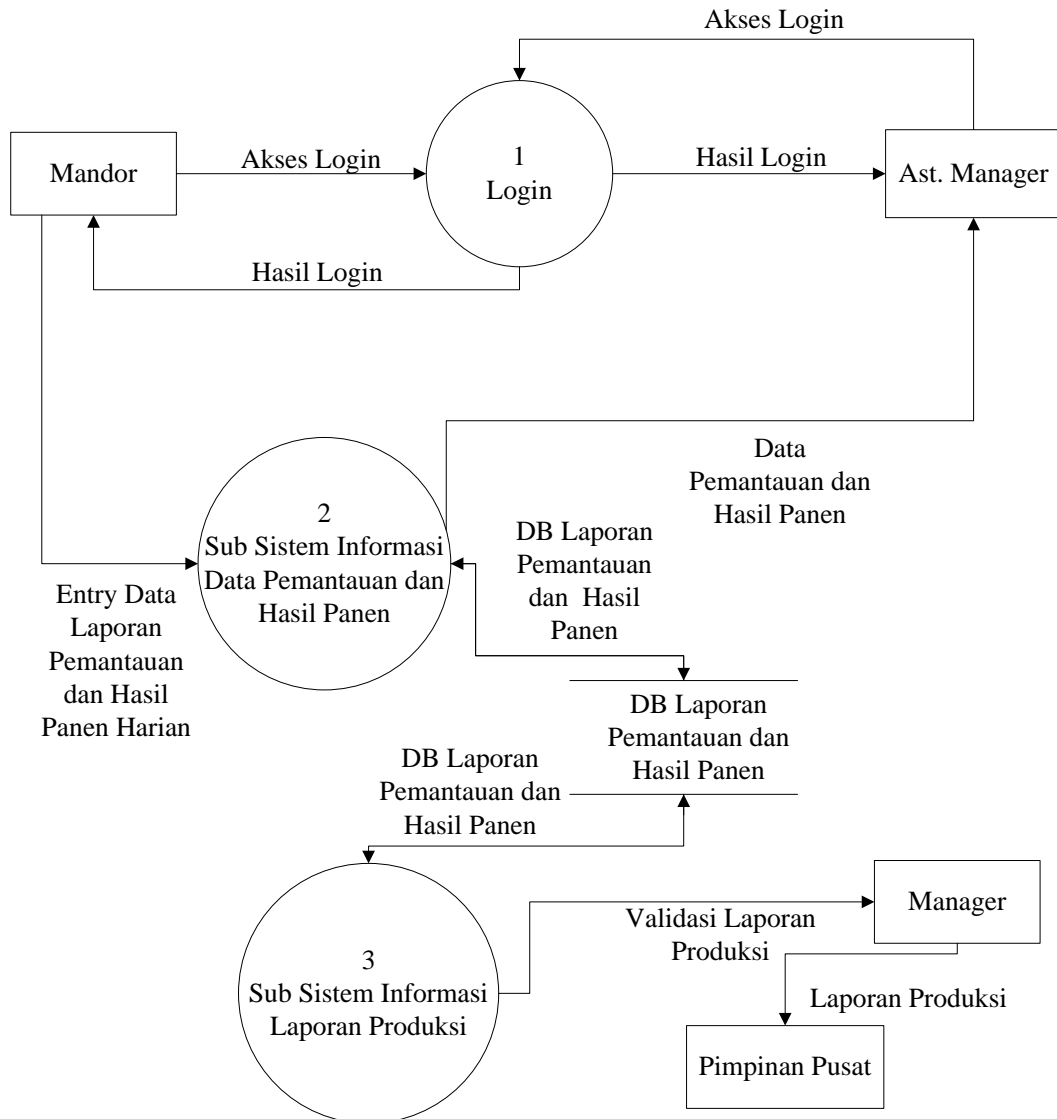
Akses Login

Mandor

Akses Login

1
Login

Hasil Login

Ast. Manager

Hasil Login

Data Pemantauan dan Hasil Panen

2
Sub Sistem Informasi Data Pemantauan dan Hasil Panen

DB Laporan Pemantauan dan Hasil Panen

Entry Data Laporan Pemantauan dan Hasil Panen Harian

DB Laporan Pemantauan dan Hasil Panen

DB Laporan Pemantauan dan Hasil Panen

Manager

Validasi Laporan Produksi

3
Sub Sistem Informasi Laporan Produksi

Laporan Produksi

Pimpinan Pusat